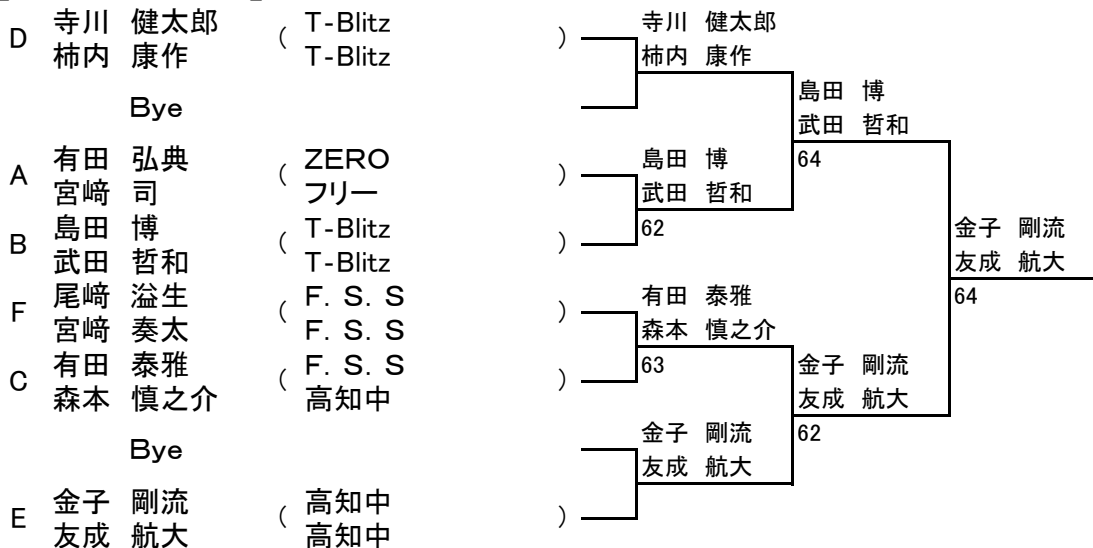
D 寺川 健太郎 ( T-Blitz )
柿内 康作 T-Blitz

Bye

A 有田 弘典 ( ZERO )
宮﨑 司 フリー

B 島田 博 ( T-Blitz )
武田 哲和 T-Blitz

F 尾﨑 溢生 ( F. S. S )
宮﨑 奏太 F. S. S

C 有田 泰雅 ( F. S. S )
森本 慎之介 高知中

Bye

E 金子 剛流 ( 高知中 )
友成 航大 高知中

寺川 健太郎
柿内 康作

島田 博
武田 哲和
62

有田 泰雅
森本 慎之介
63

金子 剛流
友成 航大

島田 博
武田 哲和
64

金子 剛流
友成 航大
62

金子 剛流
友成 航大
64